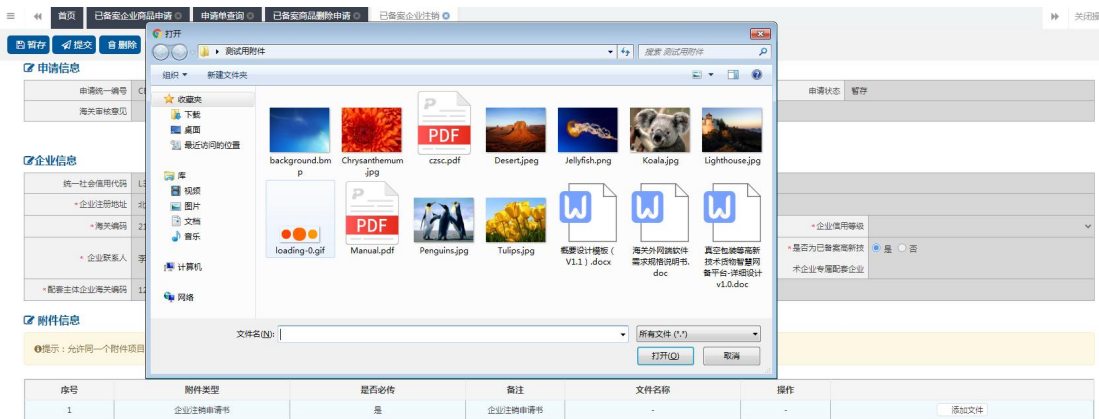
≡ ◀◀ 首页 已备案企业商品申请 申请单查询 已备案商品删除申请 已备案企业注销 ▶▶ 关闭操

暂存 提交 删除

申请信息

申请统一编号 CI

海关审核意见

申请状态 暂存

企业信息

统一社会信用代码 L

*企业注册地址 北

*海关编码 2

*企业联系人 李

*配套主体企业海关编码 1

*企业信用等级

*是否为已备案高新技术企业专属配套企业 是 否

附件信息

提示：允许同一个附件项目

| 序号 | 附件类型 | 是否必传 | 备注 | 文件名称 | 操作 |
|---|---|---|---|---|---|
| 1 | 企业注销申请书 | 是 | 企业注销申请书 | - | - |

添加文件

打开

测试用附件

搜索 测试用附件

组织 ▼ 新建文件夹

收藏夹
下载
桌面
最近访问的位置

库
视频
图片
文档
音乐

计算机

网络

background.bmp
Chrysanthemum.jpg
czsc.pdf
Desert.jpeg
Jellyfish.png
Koala.jpg
Lighthouse.jpg
loading-0.gif
Manual.pdf
Penguins.jpg
Tulips.jpg
概要设计模板（V1.1）.docx
海关外网端软件需求规格说明书.doc
真空包装等高新技术货物智慧网备平台-详细设计v1.0.doc

文件名(N):
所有文件 (*.*)
打开(O) 取消